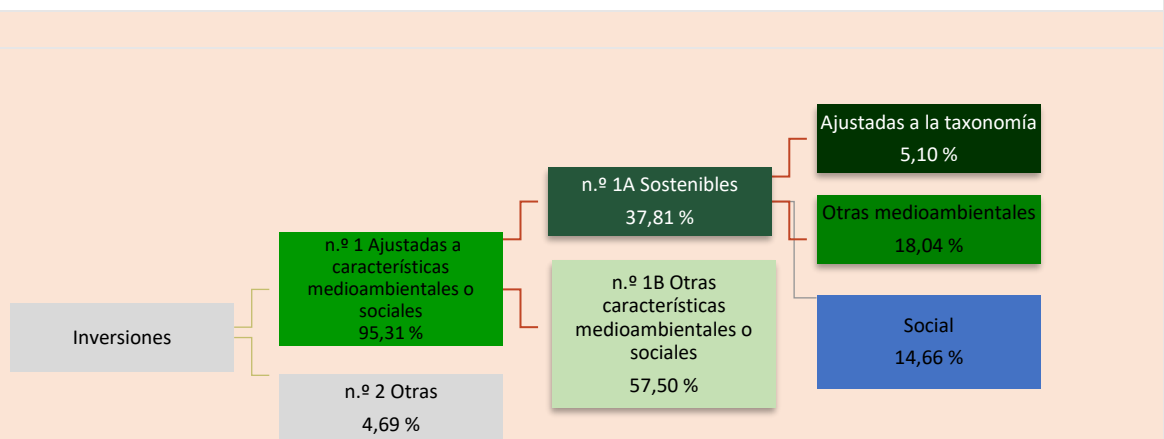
Inversiones

n.º 1 Ajustadas a características medioambientales o sociales
95,31 %

n.º 2 Otras
4,69 %

n.º 1A Sostenibles
37,81 %

n.º 1B Otras características medioambientales o sociales
57,50 %

Ajustadas a la taxonomía
5,10 %

Otras medioambientales
18,04 %

Social
14,66 %